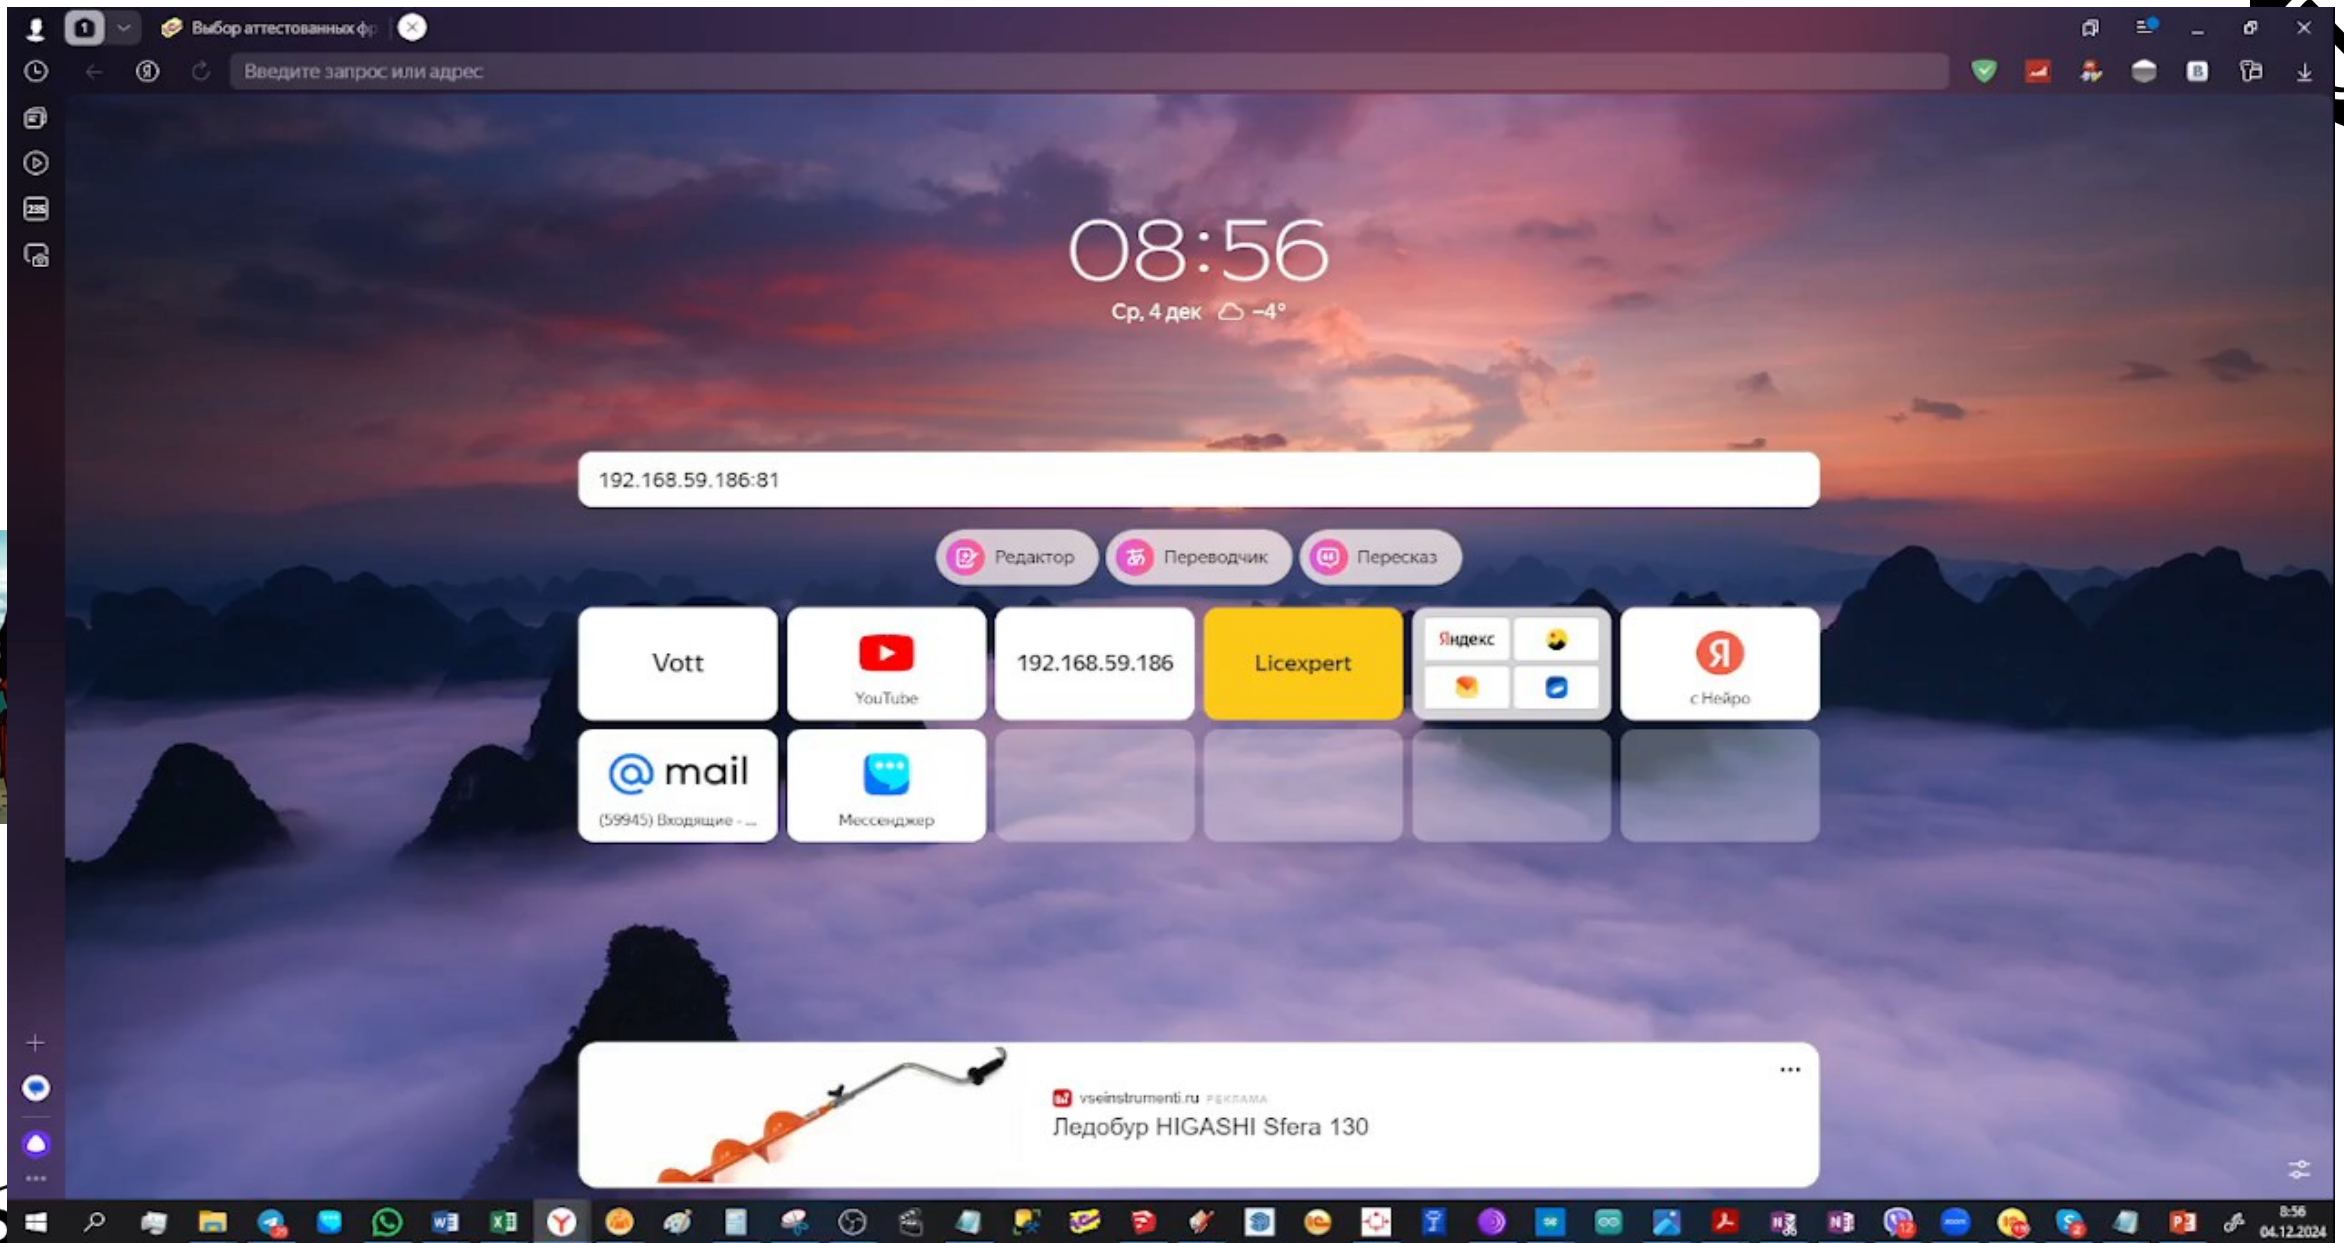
Выбор аттестованных ф

Введите запрос или адрес

08:56
Ср, 4 дек −4°

192.168.59.186:81

Редактор
Переводчик
Пересказ

Vott
YouTube
192.168.59.186
Licexpert
Яндекс
с Нейро
mail
(59945) Входящие - ...
Мессенджер

vseinstrumenti.ru РЕКЛАМА
Ледобур HIGASHI Sfera 130

8:56
04.12.2024